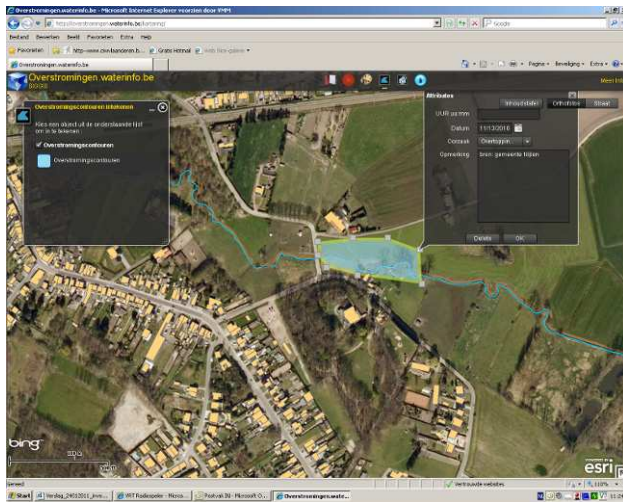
Overstromingen.waterinfo.be - Microsoft Internet Explorer voorzien door VMM

http://overstromingen.waterinfo.be/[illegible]

Google

Bestand Bewerken Beeld Favorieten Extra Help

Favorieten | http://www.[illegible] | Gratis Hotmail | Web Slice-galerie

Overstromingen.waterinfo.be

Pagina Beveiliging Extra

Overstromingen.waterinfo.be

BEGIN

Meer info

Overstromingscontouren intekenen

Kies een sluiting uit de onderstaande lijst om in te tekenen:

Overstromingscontouren

Overstromingscontouren

Attributes

Uitsnedetekst | Orthofoto | Straat

UUR uu:mm

Datum 11/13/2010

Oorzaak Overtopping

Opmerking bron: gemeente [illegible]

Delete OK

bing

Vertrouwde websites

110%

esri

Start | Verslag_24012011_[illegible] | VRT Radiospeler - Micro... | Postvak IN - Microsoft O... | Overstromingen.water...